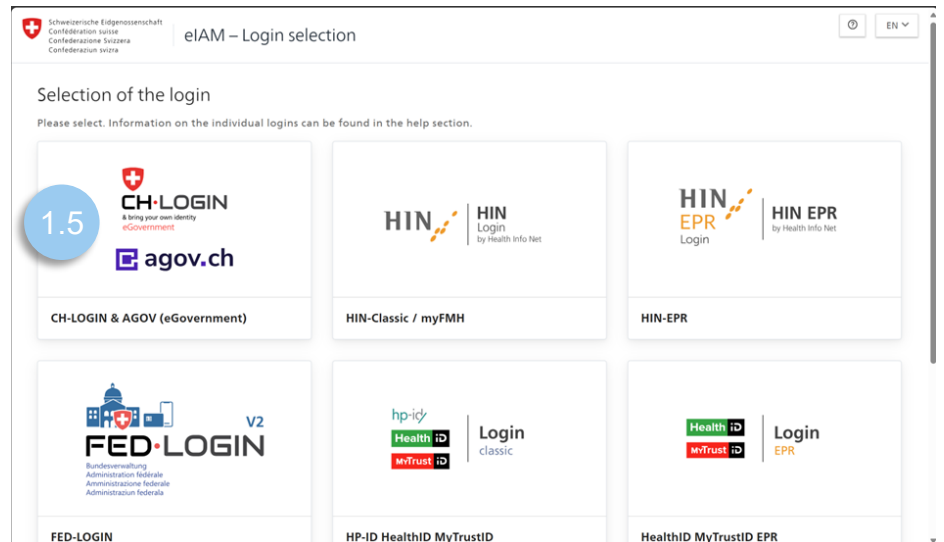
Schweizerische Eidgenossenschaft
Confédération suisse
Confederazione Svizzera
Confederaziun svizra

eIAM – Login selection

EN

Selection of the login

Please select. Information on the individual logins can be found in the help section.

1.5

CH·LOGIN
& bring your own identity
eGovernment

agov.ch

CH-LOGIN & AGOV (eGovernment)

HIN
HIN
Login
by Health Info Net

HIN-Classic / myFMH

HIN
EPR
Login
HIN EPR
by Health Info Net

HIN-EPR

V2
FED·LOGIN
Bundesverwaltung
Administration fédérale
Amministrazione federale
Administraziun federala

FED-LOGIN

hp-id
Health iD
MyTrust iD
Login
classic

HP-ID HealthID MyTrustID

Health iD
MyTrust iD
Login
EPR

HealthID MyTrustID EPR